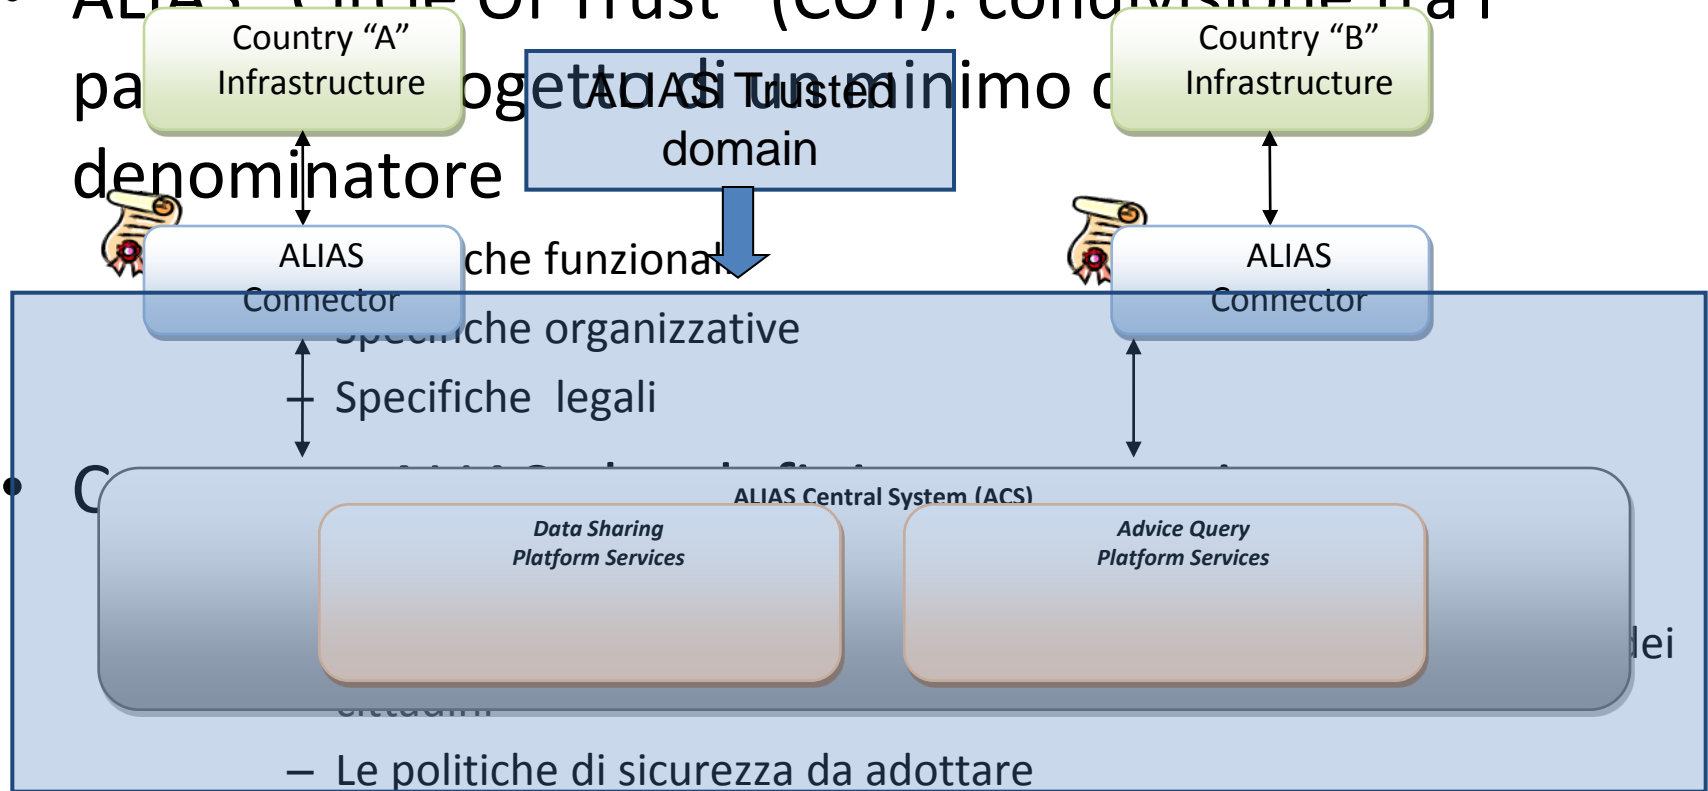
• ALIAS "Circle of Trust" (COT): condivisione tra i pa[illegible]ogetto di un minimo c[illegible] denominatore

Country "A" Infrastructure

ALIAS Trusted domain

Country "B" Infrastructure

ALIAS Connector

ALIAS Connector

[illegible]che funzional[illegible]

Spe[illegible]che organizzative

– Specifiche legali

• C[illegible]

ALIAS Central System (ACS)

Data Sharing Platform Services

Advice Query Platform Services

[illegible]dei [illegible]

– Le politiche di sicurezza da adottare